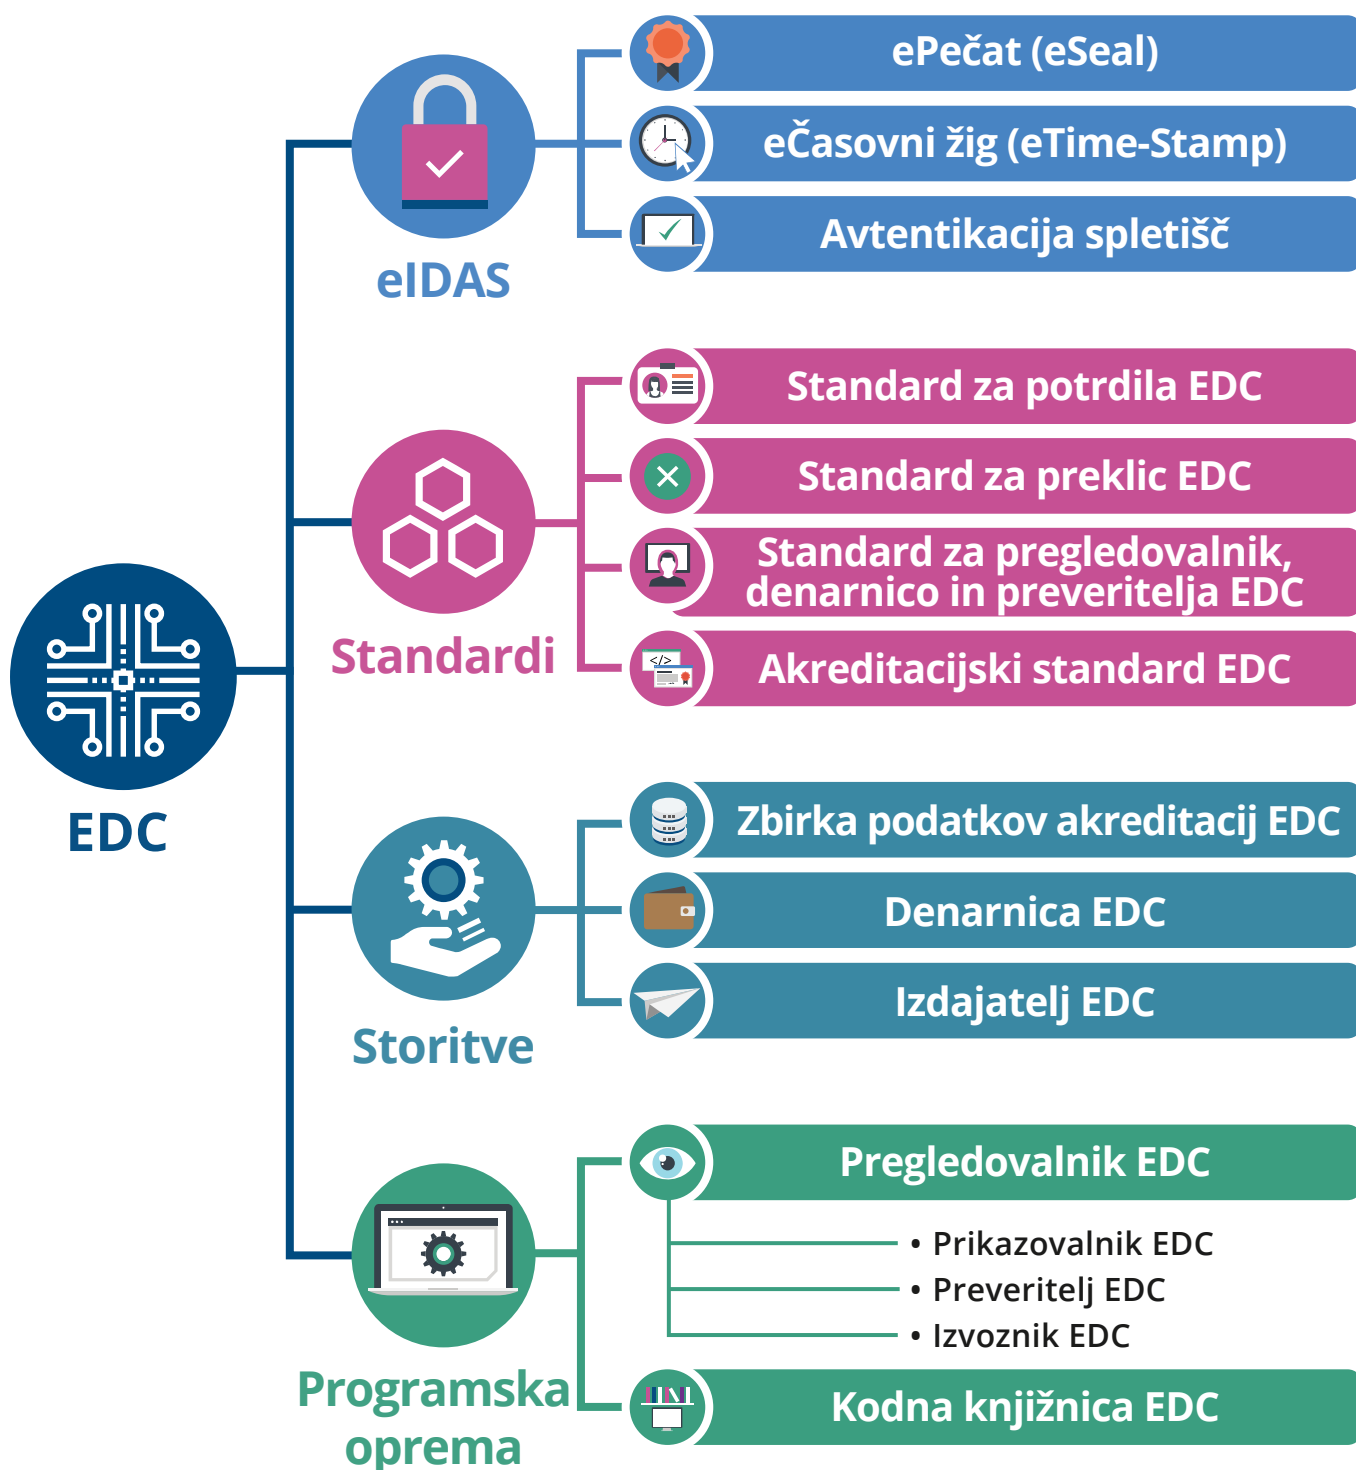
EDC

eIDAS

ePečat (eSeal)

eČasovni žig (eTime-Stamp)

Avtentikacija spletišč

Standardi

Standard za potrdila EDC

Standard za preklic EDC

Standard za pregledovalnik, denarnico in preveritelja EDC

Akreditacijski standard EDC

Storitve

Zbirka podatkov akreditacij EDC

Denarnica EDC

Izdajatelj EDC

Programska oprema

Pregledovalnik EDC

• Prikazovalnik EDC
• Preveritelj EDC
• Izvoznik EDC

Kodna knjižnica EDC